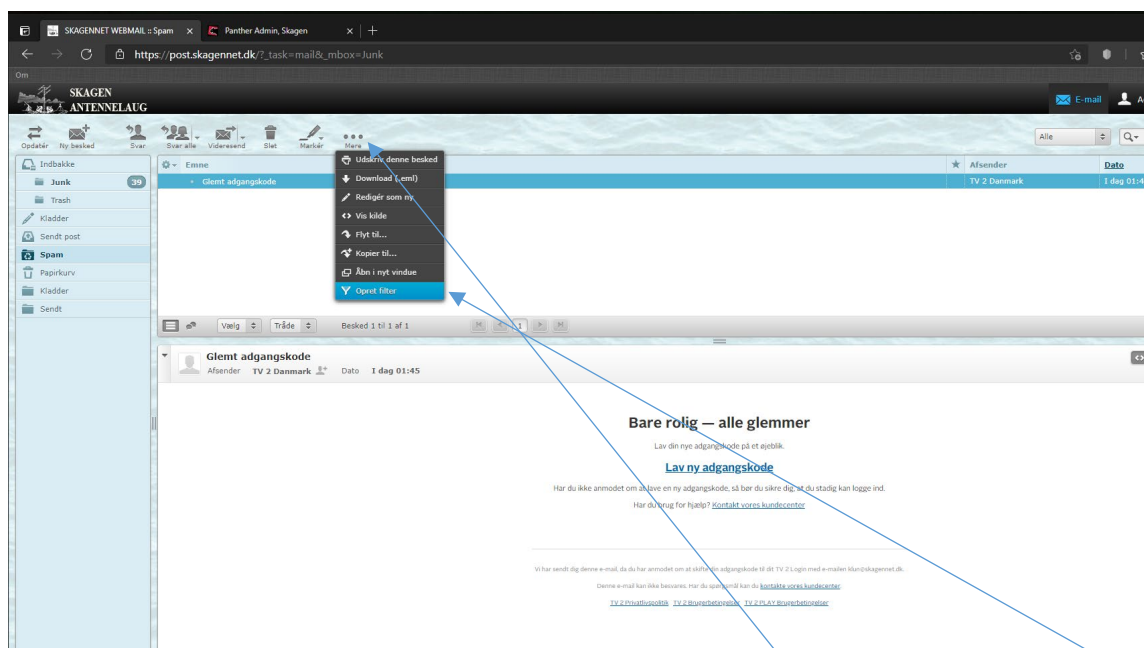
SKAGENNET WEBMAIL :: Spam ×
Panther Admin, Skagen ×
https://post.skagennet.dk/?_task=mail&_mbox=Junk
Om
SKAGEN ANTENNELAUG
E-mail
Opdatér Ny besked Svar Svar alle Videresend Slet Markér Mere
Alle
Indbakke
Junk 39
Trash
Kladder
Sendt post
Spam
Papirkurv
Kladder
Sendt
Emne
Glemt adgangskode
Udskriv denne besked
Download (.eml)
Redigér som ny
Vis kilde
Flyt til...
Kopier til...
Åbn i nyt vindue
Opret filter
Afsender
Dato
TV 2 Danmark
I dag 01:4
Vælg Tråde Besked 1 til 1 af 1
Glemt adgangskode
Afsender TV 2 Danmark Dato I dag 01:45
Bare rolig — alle glemmer
Lav din nye adgangskode på et øjeblik.
Lav ny adgangskode
Har du ikke anmodet om at lave en ny adgangskode, så bør du sikre dig, at du stadig kan logge ind.
Har du brug for hjælp? Kontakt vores kundecenter
Vi har sendt dig denne e-mail, da du har anmodet om at skifte din adgangskode til dit TV 2 Login med e-mailen klun@skagennet.dk.
Denne e-mail kan ikke besvares. Har du spørgsmål kan du kontakte vores kundecenter.
TV 2 Privatlivspolitik TV 2 Brugerbetingelser TV 2 PLAY Brugerbetingelser